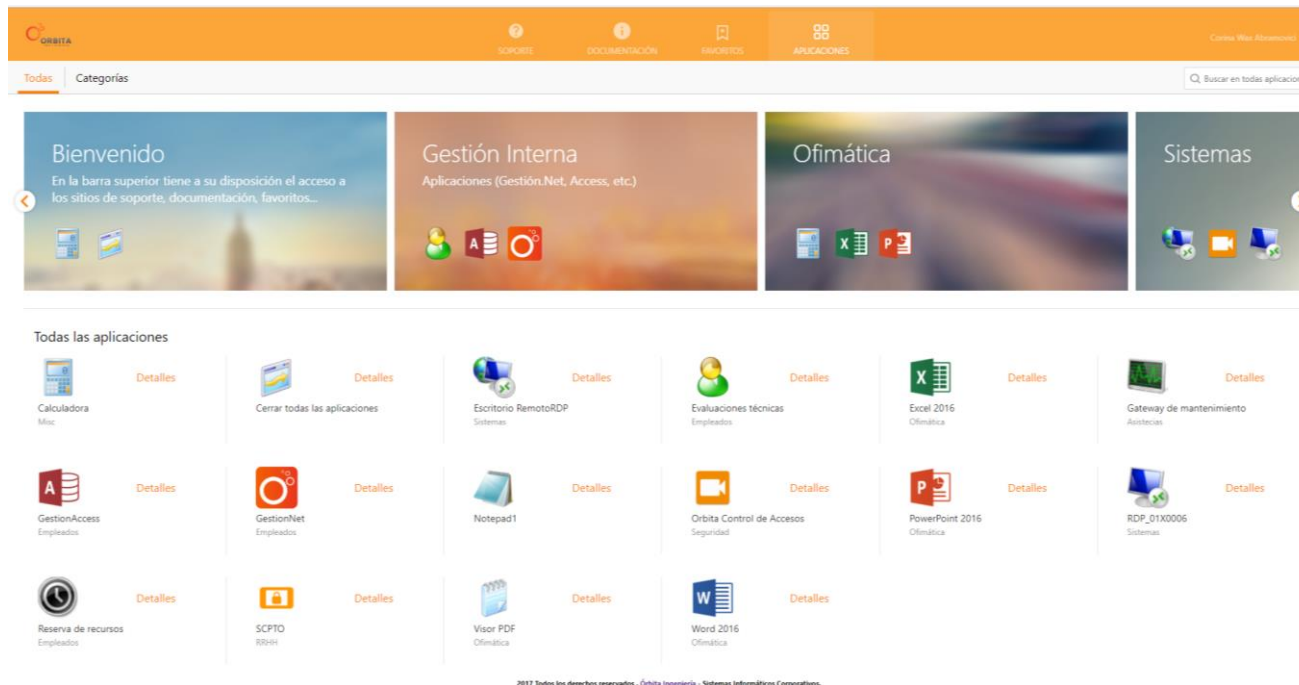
ORBITA

SOPORTE DOCUMENTACIÓN FAVORITOS APLICACIONES

Corina Wax Abramovici

Todas Categorías

Buscar en todas aplicacio

Bienvenido
En la barra superior tiene a su disposición el acceso a los sitios de soporte, documentación, favoritos...

Gestión Interna
Aplicaciones (Gestión.Net, Access, etc.)

Ofimática

Sistemas

Todas las aplicaciones

Calculadora
Misc
Detalles

Cerrar todas las aplicaciones
Detalles

Escritorio RemotoRDP
Sistemas
Detalles

Evaluaciones técnicas
Empleados
Detalles

Excel 2016
Ofimática
Detalles

Gateway de mantenimiento
Asistecias
Detalles

GestionAccess
Empleados
Detalles

GestionNet
Empleados
Detalles

Notepad1
Detalles

Orbita Control de Accesos
Seguridad
Detalles

PowerPoint 2016
Ofimática
Detalles

RDP_01X0006
Sistemas
Detalles

Reserva de recursos
Empleados
Detalles

SCPTO
RRHH
Detalles

Visor PDF
Ofimática
Detalles

Word 2016
Ofimática
Detalles

2017 Todos los derechos reservados - Órbita Ingeniería - Sistemas Informáticos Corporativos